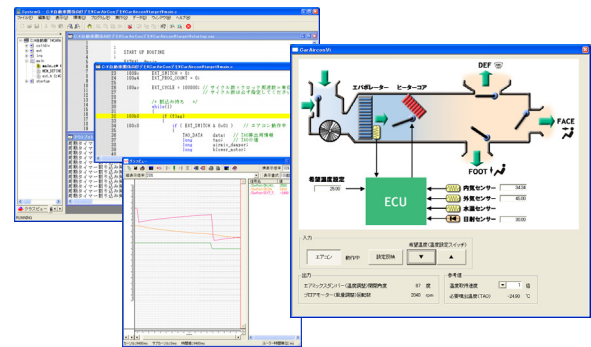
CarAirconVi

DEF

エバポレーター

ヒーターコア

FACE

FOOT

希望温度設定

25.00

ECU

内気センサー

34.54

外気センサー

40.00

水温センサー

日射センサー

入力

希望温度(温度設定スイッチ)

エアコン

自動/手

設定開始

▼

▲

出力

エアミックスダンパー(温度調節)開閉角度

87

度

ブロアモーター(風量調節)回転数

2048

rpm

参考値

温度制御速度

1

必要吹出温度(TAO)

-24.90

℃

START UP ROUTINE

EXT_SWITCH = 0;

EXT_PROG_COUNT = 0;

EXT_CYCLE = 100000;

while(1)

if (TRUE)

if ( EXT_SWITCH & 0x01 )

TAO_DATA

data1

lcmp

tao

lcmp

airmix_damper

lcmp

blower_motor

RUNNING